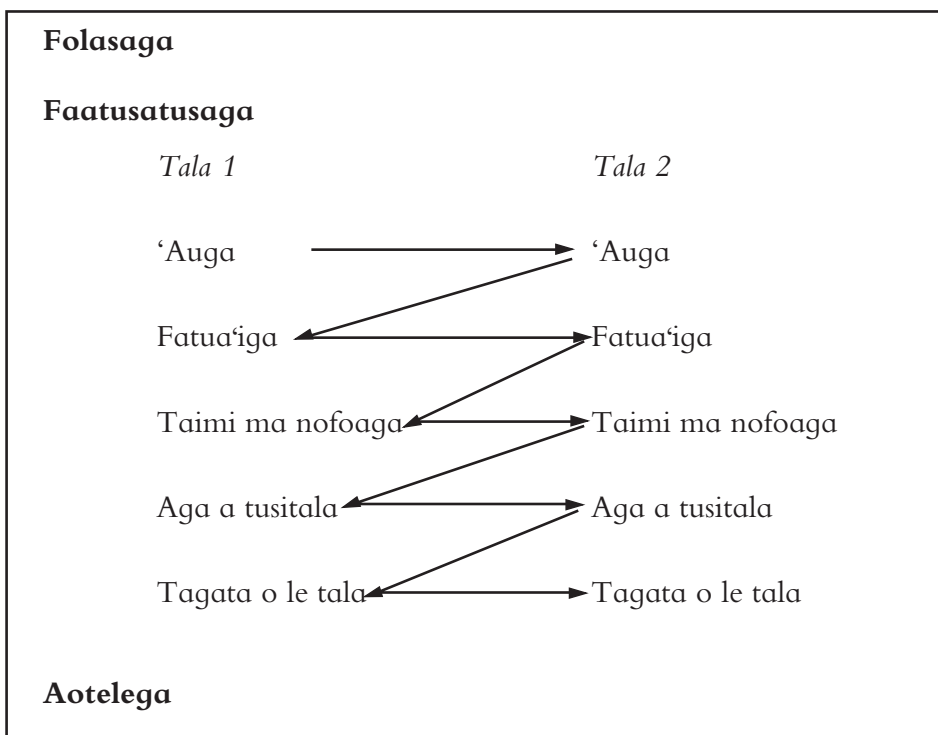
**Folasaga**

**Faatusatusaga**

*Tala 1*

*Tala 2*

‘Auga

‘Auga

Fatua‘iga

Fatua‘iga

Taimi ma nofoaga

Taimi ma nofoaga

Aga a tusitala

Aga a tusitala

Tagata o le tala

Tagata o le tala

**Aotelega**